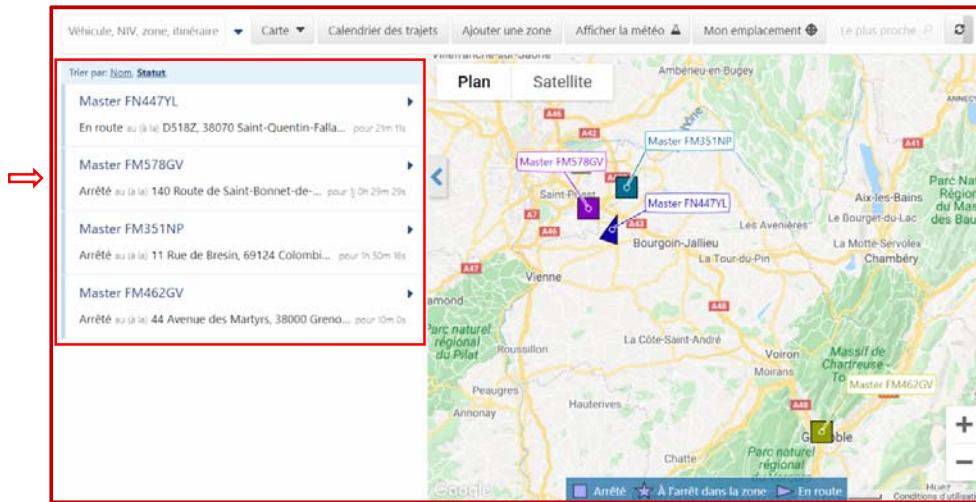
Véhicule, NIV, zone, itinéraire | Carte | Calendrier des trajets | Ajouter une zone | Afficher la météo | Mon emplacement | Le plus proche

Trier par: Nom, Statut

Master FN447YL
En route au (à la) D518Z, 38070 Saint-Quentin-Falla... pour 21m 11s

Master FM578GV
Arrêté au (à la) 140 Route de Saint-Bonnet-de-... pour 1j 0h 29m 29s

Master FM351NP
Arrêté au (à la) 11 Rue de Bresin, 69124 Colombi... pour 1h 50m 18s

Master FM462GV
Arrêté au (à la) 44 Avenue des Martyrs, 38000 Greno... pour 10m 0s

Plan | Satellite

Villefranche-sur-Saône
Ambérieu-en-Bugey
Master FM351NP
Master FM578GV
Master FN447YL
Master FM462GV
Saint-Priest
Bourgoin-Jallieu
Aix-les-Bains
Le Bourget-du-Lac
Les Avenières
La Motte-Servolex
Chambéry
La Tour-du-Pin
Vienne
Parc naturel régional du Pilat
Roussillon
La Côte-Saint-André
Voiron
Moirans
Massif de Chartreuse
Peaugres
Annonay
Hauterives
Grenoble
Chatte
Parc naturel régional du Vercors
Parc Naturel Régional du Massif des Bauges
A42
A43
A46
A7
A41
A48
A49
Google
Conditions d'utilisation

Arrêté | À l'arrêt dans la zone | En route